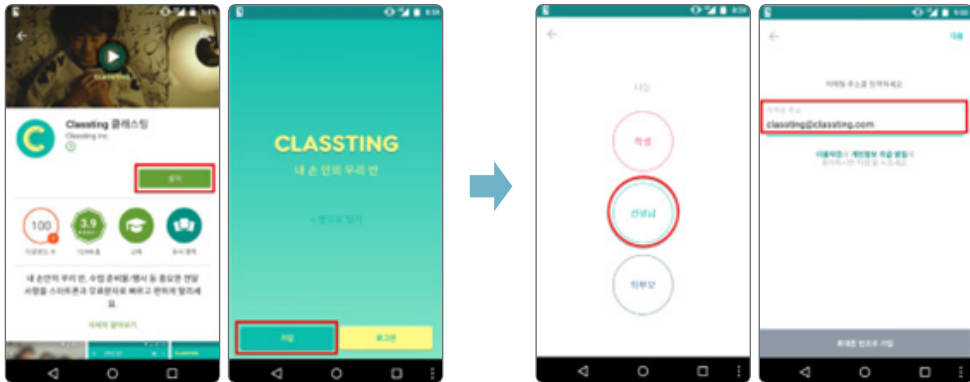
Classting 클래스팅

Classting Inc.

설치

100

3.9

내 손안의 우리 반, 수업 준비물/행사 등 중요한 전달 사항을 스마트폰과 모바일로 빠르고 편하게 알려세요.

자세히 알아보기

CLASSTING

내 손 안의 우리 반

가입

로그인

나는

학생

선생님

학부모

다음

이메일 주소를 입력하세요

이메일 주소

classting@classting.com

이용약관 및 개인정보 취급 방침

휴대폰 번호로 가입